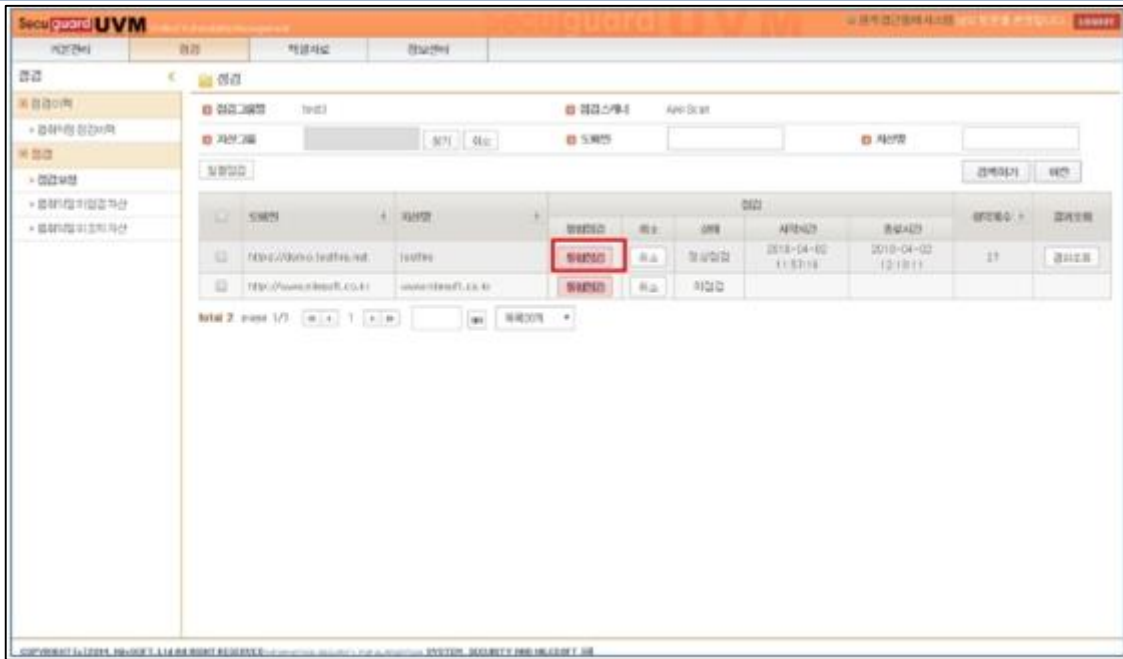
Secuguard UVM

자산관리 | 점검 | 적용자료 | 정보관리

점검

점검

점검이력

점검그룹명 test3

점검스캐너 AppScan

자산그룹 찾기 취소

도메인

자산명

일괄점검

검색하기 해제

| | 도메인 | 자산명 | 점검 | | | | | 취약점수 | 결과조회 |
|---|---|---|---|---|---|---|---|---|---|
| | | | 원격점검 | 취소 | 상태 | 시작시간 | 종료시간 | | |
| | https://demo.testfire.net | testfire | 원격점검 | 취소 | 정상점검 | 2018-04-02 11:57:14 | 2018-04-02 12:10:11 | 27 | 결과조회 |
| | http://www.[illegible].co.kr | www.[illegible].co.kr | 원격점검 | 취소 | 미점검 | | | | |

total 2 page 1/1 1 목록20개

COPYRIGHT (c) 2011 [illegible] ALL RIGHT RESERVED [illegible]